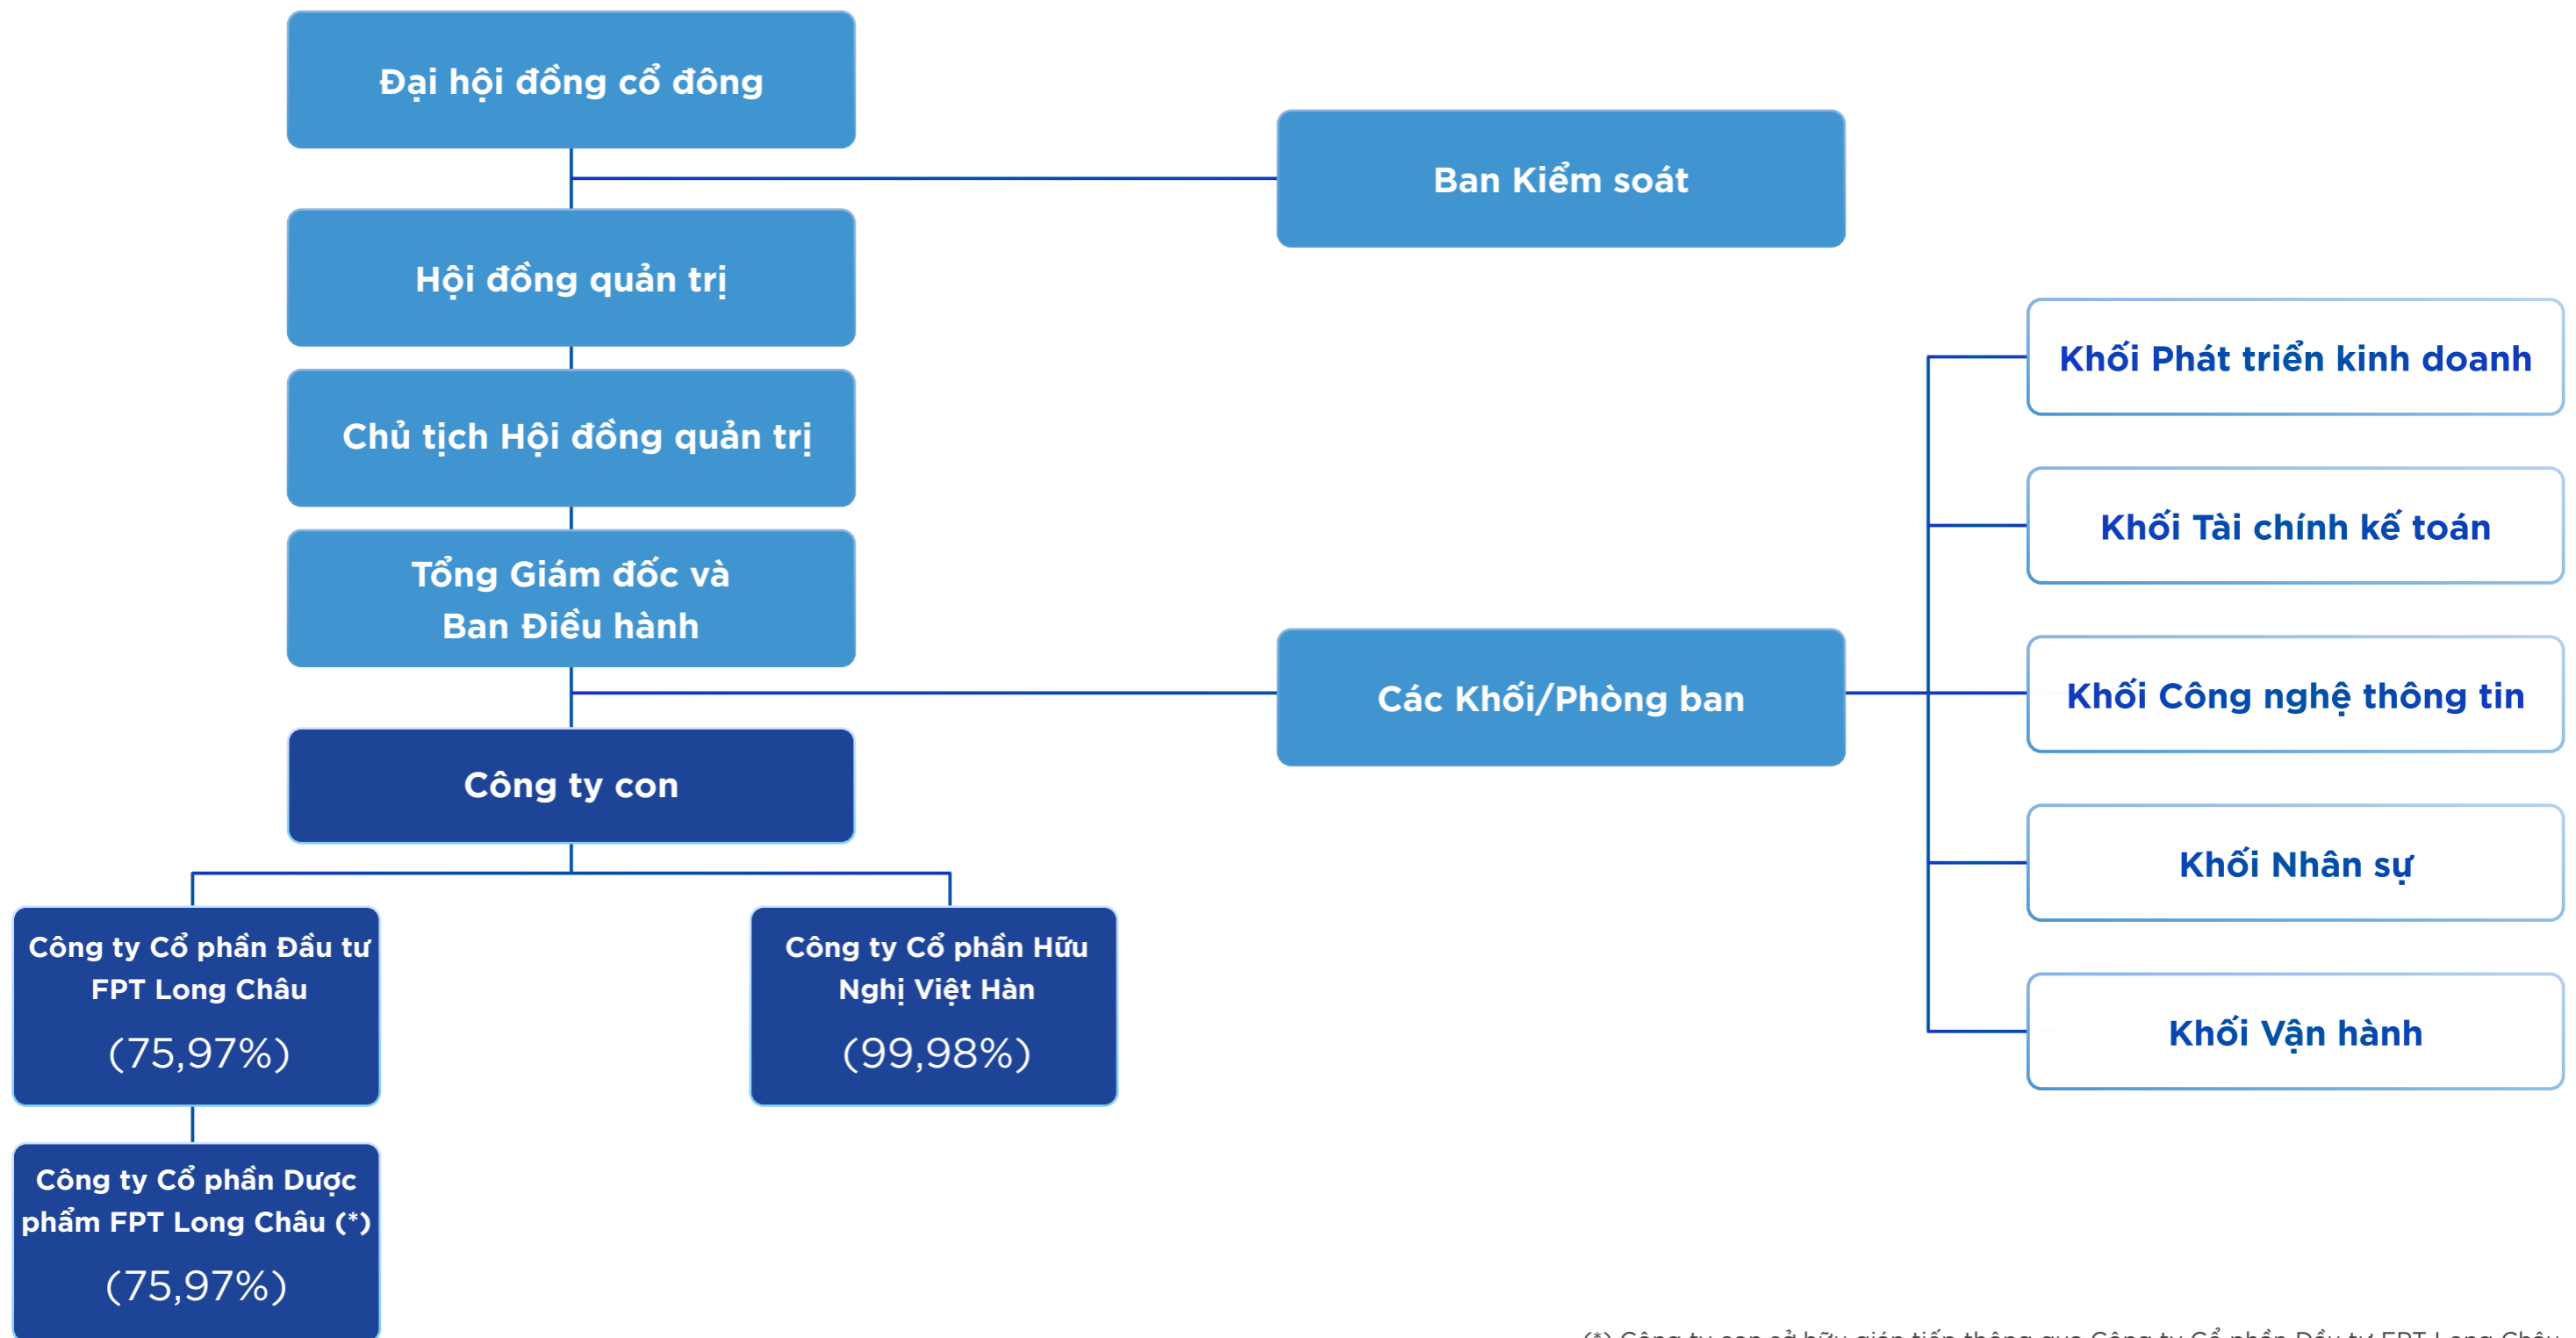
Đại hội đồng cổ đông

Ban Kiểm soát

Hội đồng quản trị

Chủ tịch Hội đồng quản trị

Tổng Giám đốc và Ban Điều hành

Các Khối/Phòng ban

Khối Phát triển kinh doanh

Khối Tài chính kế toán

Khối Công nghệ thông tin

Khối Nhân sự

Khối Vận hành

Công ty con

Công ty Cổ phần Đầu tư FPT Long Châu

(75,97%)

Công ty Cổ phần Hữu Nghị Việt Hàn

(99,98%)

Công ty Cổ phần Dược phẩm FPT Long Châu (*)

(75,97%)

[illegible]